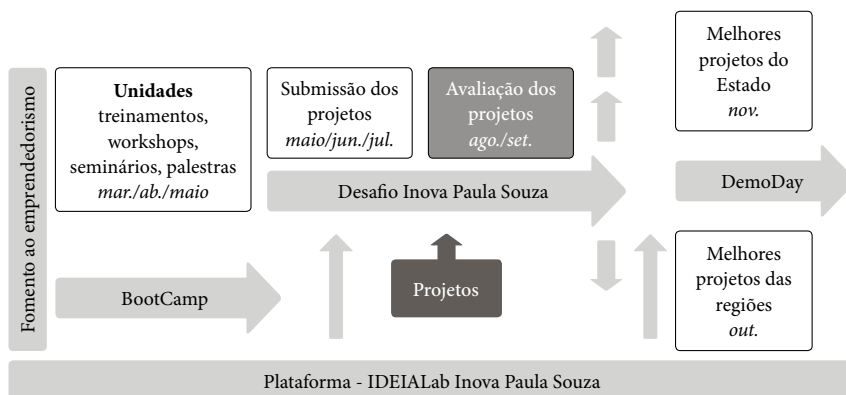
Fomento ao empreendedorismo

**Unidades**
treinamentos, workshops, seminários, palestras
*mar./ab./maio*

Submissão dos projetos
*maio/jun./jul.*

Avaliação dos projetos
*ago./set.*

Melhores projetos do Estado
*nov.*

Desafio Inova Paula Souza

DemoDay

BootCamp

Projetos

Melhores projetos das regiões
*out.*

Plataforma - IDEIALab Inova Paula Souza